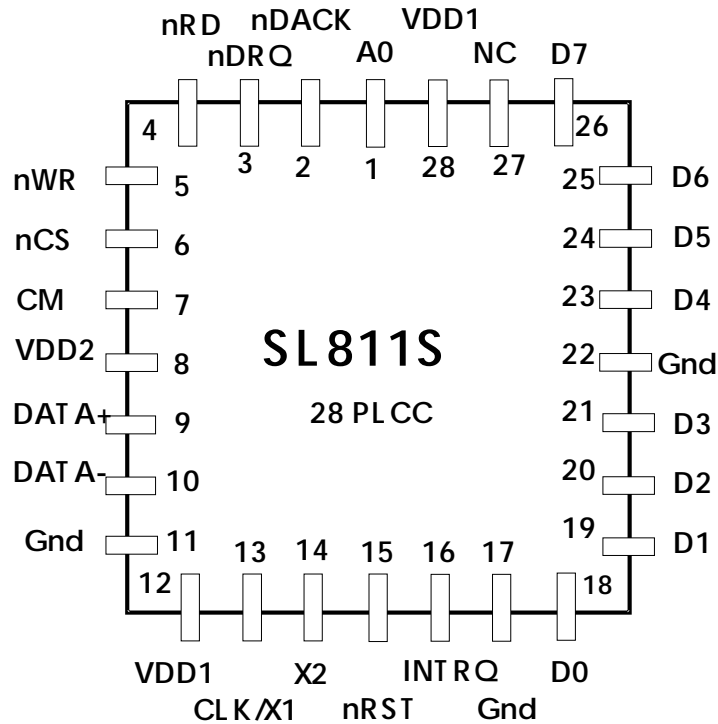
nRD
nDACK
VDD1
nDRQ
A0
NC
D7
4
26
3
2
1
28
27
nWR
5
25
D6
nCS
6
24
D5
CM
7
23
D4
VDD2
8
22
Gnd
SL811S
DATA+
9
21
D3
28 PLCC
DATA-
10
20
D2
Gnd
11
19
D1
13
14
15
16
17
12
18
VDD1
X2
INTRQ
D0
CLK/X1
nRST
Gnd